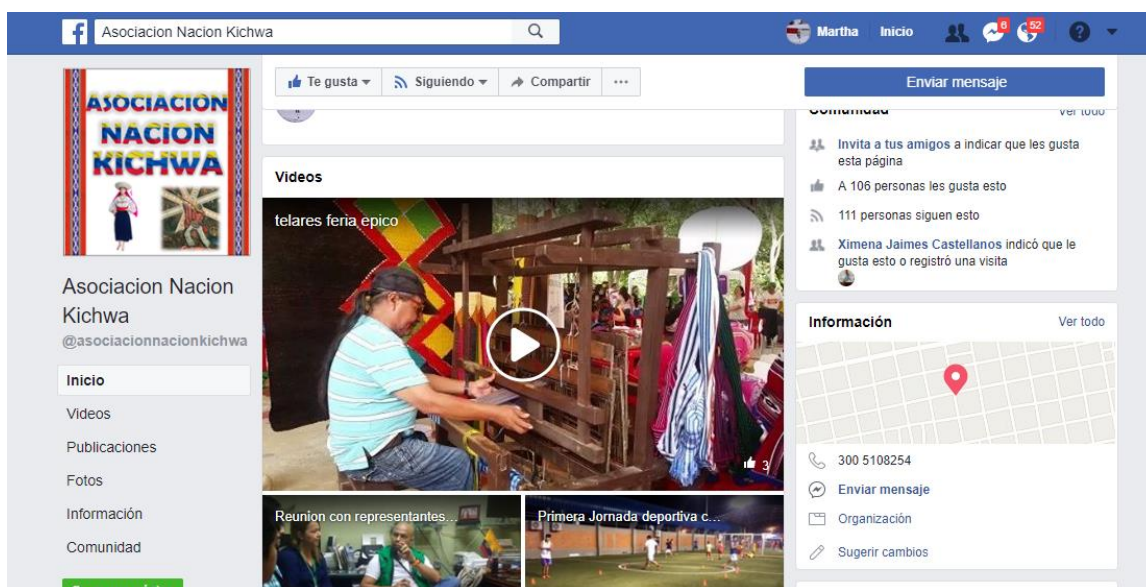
Asociacion Nacion Kichwa

Martha Inicio 6 52

ASOCIACION NACION KICHWA

Asociacion Nacion Kichwa
@asociacionnacionkichwa

Inicio
Videos
Publicaciones
Fotos
Información
Comunidad

Te gusta Siguiendo Compartir ···

Videos

telares feria epico

3

Reunion con representantes...

Primera Jornada deportiva c...

Enviar mensaje

Comunidad Ver todo

Invita a tus amigos a indicar que les gusta esta página

A 106 personas les gusta esto

111 personas siguen esto

Ximena Jaimes Castellanos indicó que le gusta esto o registró una visita

Información Ver todo

300 5108254

Enviar mensaje

Organización

Sugerir cambios